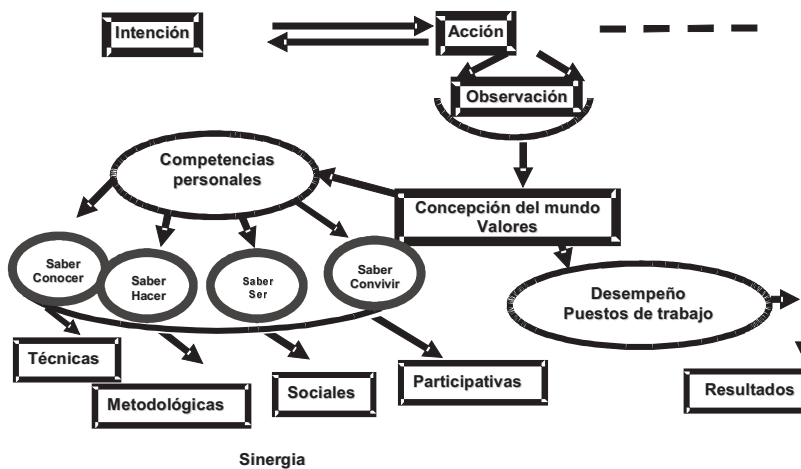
Intención

Acción

Observación

Competencias personales

Concepción del mundo Valores

Saber Conocer

Saber Hacer

Saber Ser

Saber Convivir

Desempeño Puestos de trabajo

Técnicas

Metodológicas

Sociales

Participativas

Resultados

Sinergia